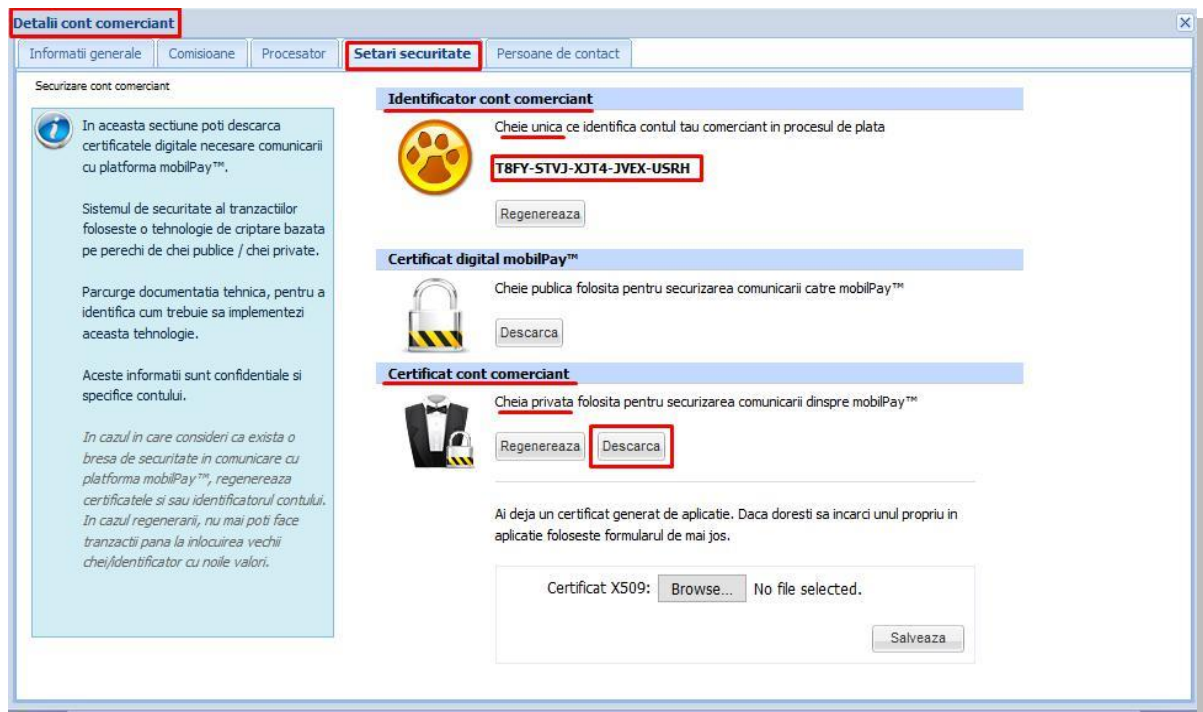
Detalii cont comerciant

Informatii generale | Comisioane | Procesator | Setari securitate | Persoane de contact

Securizare cont comerciant

In aceasta sectiune poti descarca certificatele digitale necesare comunicarii cu platforma mobilPay™.

Sistemul de securitate al tranzactiilor foloseste o tehnologie de criptare bazata pe perechi de chei publice / chei private.

Parcurge documentatia tehnica, pentru a identifica cum trebuie sa implementezi aceasta tehnologie.

Aceste informatii sunt confidentiale si specifice contului.

In cazul in care consideri ca exista o bresa de securitate in comunicare cu platforma mobilPay™, regenereaza certificatele si sau identificatorul contului. In cazul regenerarii, nu mai poti face tranzactii pana la inlocuirea vechii chei/identificator cu noile valori.

Identificator cont comerciant

Cheie unica ce identifica contul tau comerciant in procesul de plata

T8FY-STVJ-XJT4-JVEX-USRH

Regenereaza

Certificat digital mobilPay™

Cheie publica folosita pentru securizarea comunicarii catre mobilPay™

Descarca

Certificat cont comerciant

Cheia privata folosita pentru securizarea comunicarii dinspre mobilPay™

Regenereaza | Descarca

Ai deja un certificat generat de aplicatie. Daca doresti sa incarci unul propriu in aplicatie foloseste formularul de mai jos.

Certificat X509: Browse... No file selected.

Salveaza